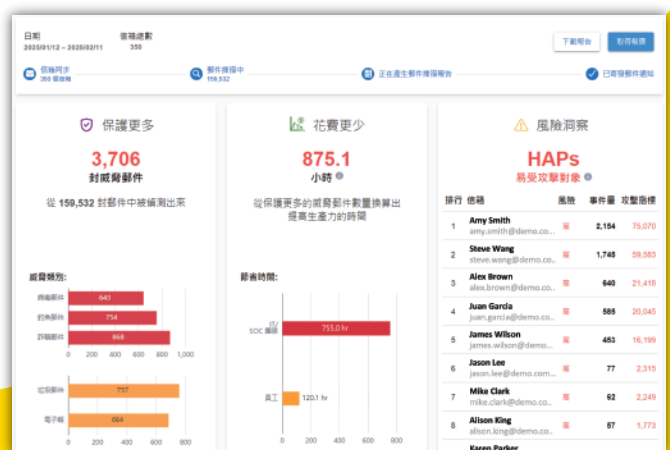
日期
2025/01/12 – 2025/02/11

信箱總數
350

下載報告

取得報價

信箱同步
350 個信箱

郵件掃描中
159,532

正在產生郵件掃描報告

已寄發郵件通知

保護更多

3,706
封威脅郵件

從 159,532 封郵件中被偵測出來

威脅類別:

病毒郵件 643
釣魚郵件 754
詐騙郵件 868

0 200 400 600 800 1,000

垃圾郵件 757
電子報 684

0 200 400 600 800

花費更少

875.1
小時

從保護更多的威脅郵件數量換算出提高生產力的時間

節省時間:

IT/SOC 團隊 755.0 hr

員工 120.1 hr

0 200 400 600 800

風險洞察

HAPs
易受攻擊對象

| 排行 | 信箱 | 風險 | 事件量 | 攻擊面積 |
|---|---|---|---|---|
| 1 | Amy Smith amy.smith@demo.co... | 高 | 2,154 | 75,070 |
| 2 | Steve Wang steve.wang@demo.co... | 高 | 1,745 | 59,583 |
| 3 | Alex Brown alex.brown@demo.co... | 高 | 640 | 21,416 |
| 4 | Juan Garcia juan.garcia@demo.co... | 高 | 585 | 20,045 |
| 5 | James Wilson james.wilson@demo.co... | 高 | 453 | 16,199 |
| 6 | Jason Lee jason.lee@demo.com... | 高 | 77 | 2,315 |
| 7 | Mike Clark mike.clark@demo.co... | 高 | 62 | 2,249 |
| 8 | Alison King alison.king@demo.co... | 高 | 57 | 1,773 |

Karen Parker